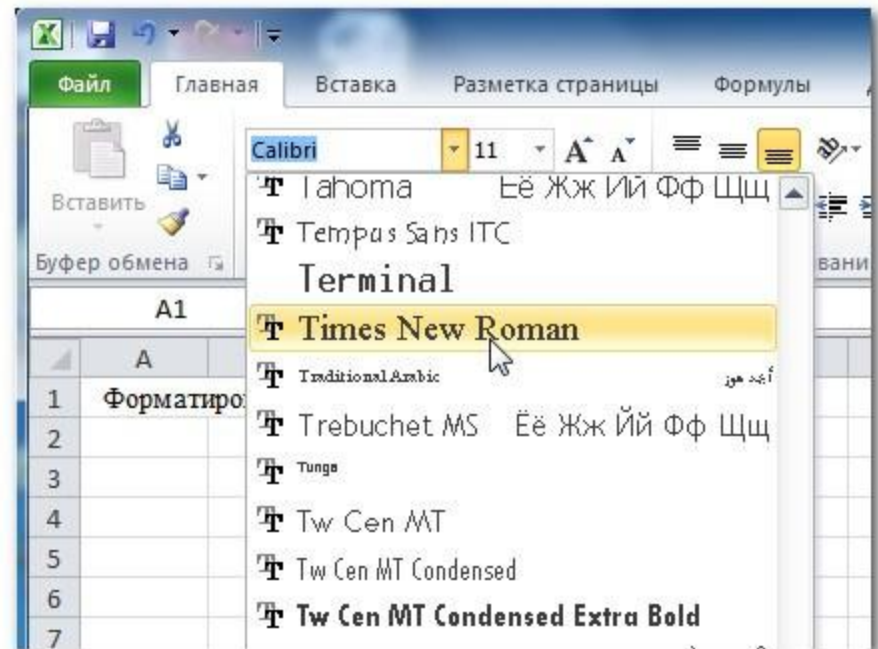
Файл Главная Вставка Разметка страницы Формулы

Calibri 11 A A

Вставить

Буфер обмена

вани

A1

A

1 Форматиро

2

3

4

5

6

7

Tahoma Ёё Жж Йй Фф Щщ

Tempus Sans ITC

Terminal

Times New Roman

Traditional Arabic أبجد هوز

Trebuchet MS Ёё Жж Йй Фф Щщ

Tunga

Tw Cen MT

Tw Cen MT Condensed

Tw Cen MT Condensed Extra Bold